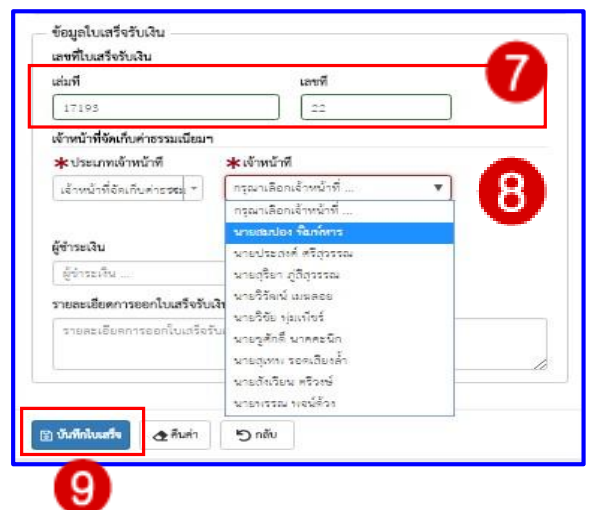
ข้อมูลใบเสร็จรับเงิน

เลขที่ใบเสร็จรับเงิน

เล่มที่

17193

เลขที่

22

7

เจ้าหน้าที่จัดเก็บค่าธรรมเนียม

* ประเภทเจ้าหน้าที่

เจ้าหน้าที่จัดเก็บค่าธรรมเ

* เจ้าหน้าที่

กรุณาเลือกเจ้าหน้าที่ ...

8

กรุณาเลือกเจ้าหน้าที่ ...
นายสมปอง พิมพ์การ
นายประสงค์ ศรีสุวรรณ
นายสุริยา ภูสิสุวรรณ
นายวิวัฒน์ เมฆลอย
นายวิชัย รุ่งแก้วร์
นายรูศักดิ์ นาคคะนึก
นายสุเทพ รอดเลียงล้ำ
นายถังเวียน ศรีวงษ์
นายเจรรณ พงษ์ตัวร

ผู้ชำระเงิน

ผู้ชำระเงิน ...

รายละเอียดการออกใบเสร็จรับเงิน

รายละเอียดการออกใบเสร็จรับเ

บันทึกใบเสร็จ

คืนค่า

กลับ

9